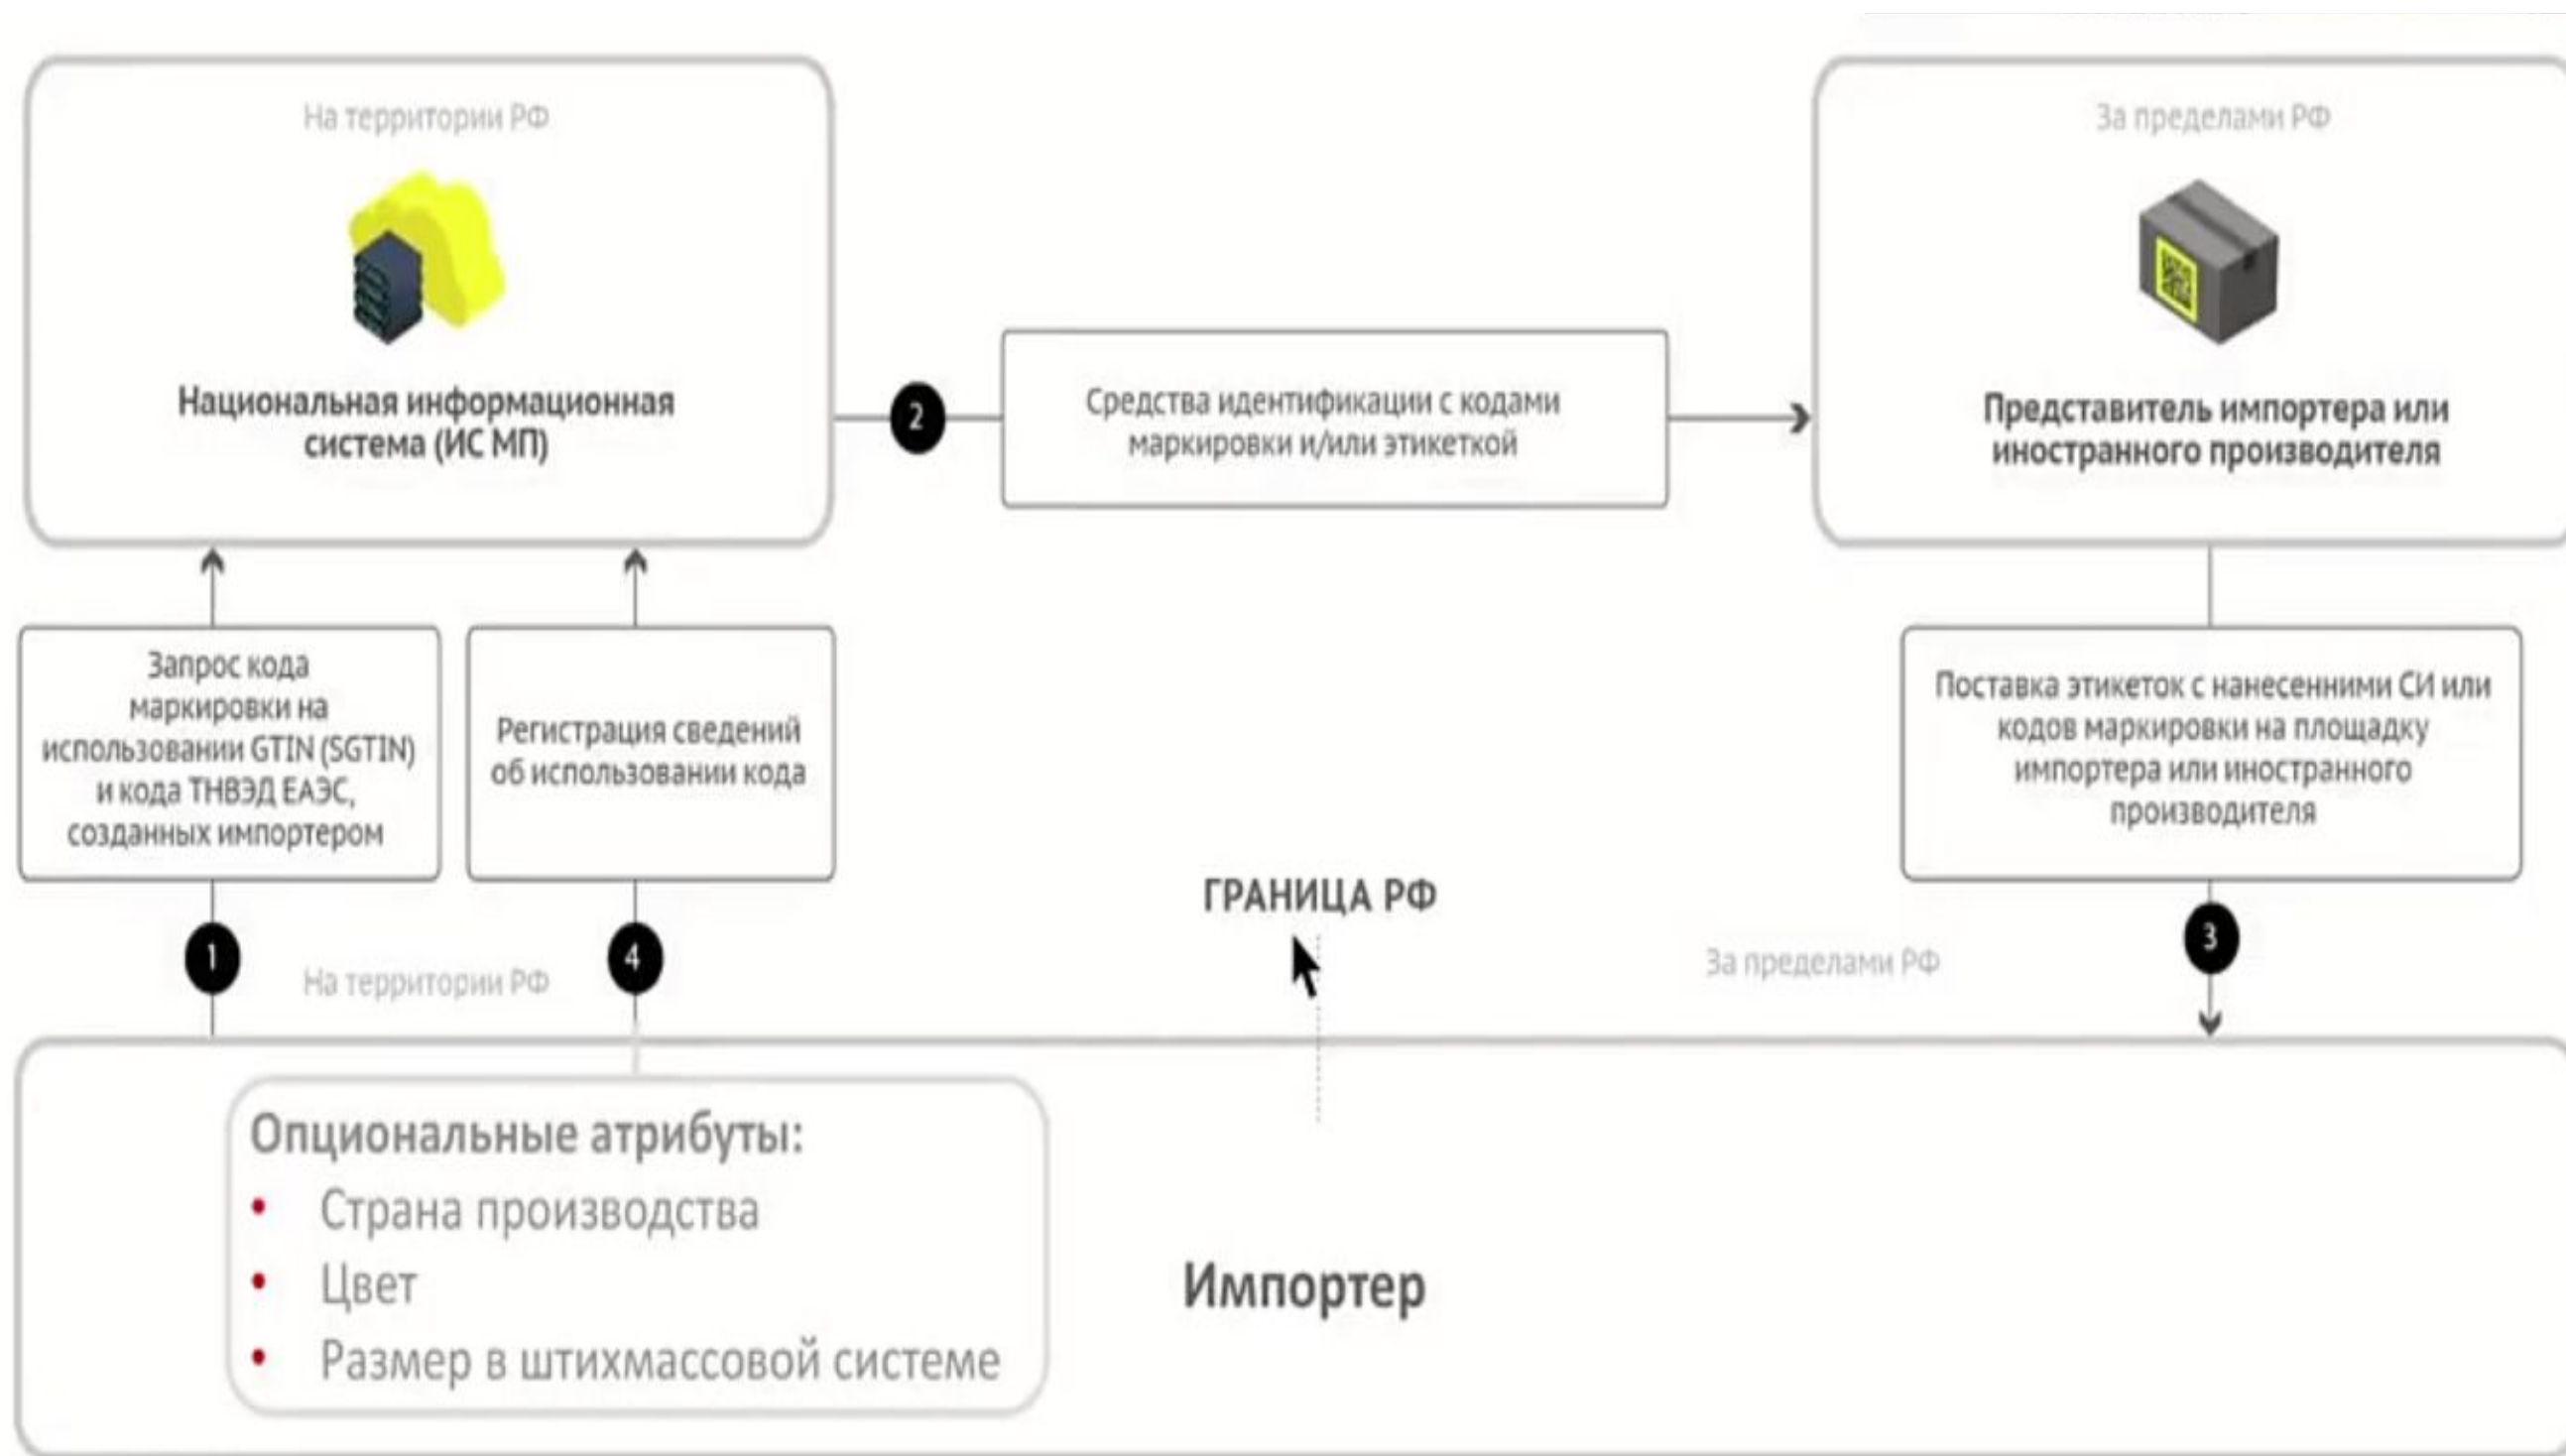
На территории РФ

Национальная информационная система (ИС МП)

2

Средства идентификации с кодами маркировки и/или этикеткой

За пределами РФ

Представитель импортера или иностранного производителя

Запрос кода маркировки на использовании GTIN (SGTIN) и кода ТНВЭД ЕАЭС, созданных импортером

Регистрация сведений об использовании кода

Поставка этикеток с нанесенними СИ или кодов маркировки на площадку импортера или иностранного производителя

ГРАНИЦА РФ

1

На территории РФ

4

За пределами РФ

3

Опциональные атрибуты:
• Страна производства
• Цвет
• Размер в штихмассовой системе

Импортер